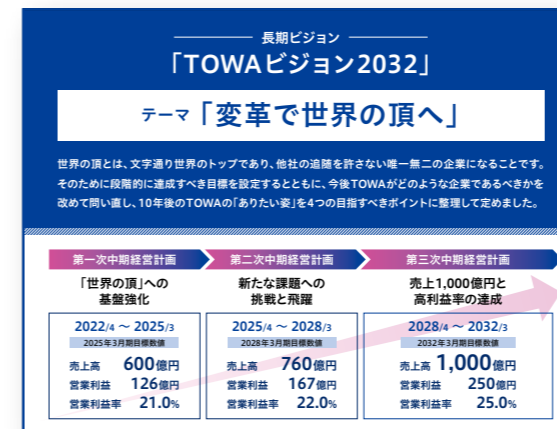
長期ビジョン

「TOWAビジョン2032」

テーマ「変革で世界の頂へ」

世界の頂とは、文字通り世界のトップであり、他社の追随を許さない唯一無二の企業になることです。そのために段階的に達成すべき目標を設定するとともに、今後TOWAがどのような企業であるべきかを改めて問い直し、10年後のTOWAの「ありたい姿」を4つの目指すべきポイントに整理して定めました。

第一次中期経営計画

「世界の頂」への基盤強化

2022/4 ～ 2025/3

2025年3月期目標数値

売上高 600億円
営業利益 126億円
営業利益率 21.0%

第二次中期経営計画

新たな課題への挑戦と飛躍

2025/4 ～ 2028/3

2028年3月期目標数値

売上高 760億円
営業利益 167億円
営業利益率 22.0%

第三次中期経営計画

売上1,000億円と高利益率の達成

2028/4 ～ 2032/3

2032年3月期目標数値

売上高 1,000億円
営業利益 250億円
営業利益率 25.0%